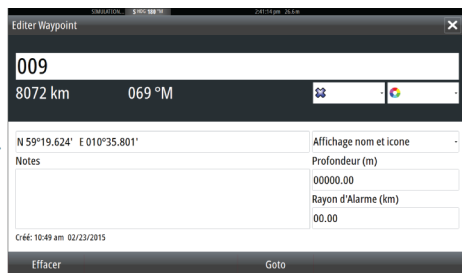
SIMULATION... 5 MG 188 °M 2:41:14 pm 26.6 m

Editer Waypoint

009

8072 km 069 °M

N 59°19.624' E 010°35.801'

Affichage nom et icone

Notes

Profondeur (m)

00000.00

Rayon d'Alarme (km)

00.00

Créé: 10:49 am 02/23/2015

Effacer

Goto